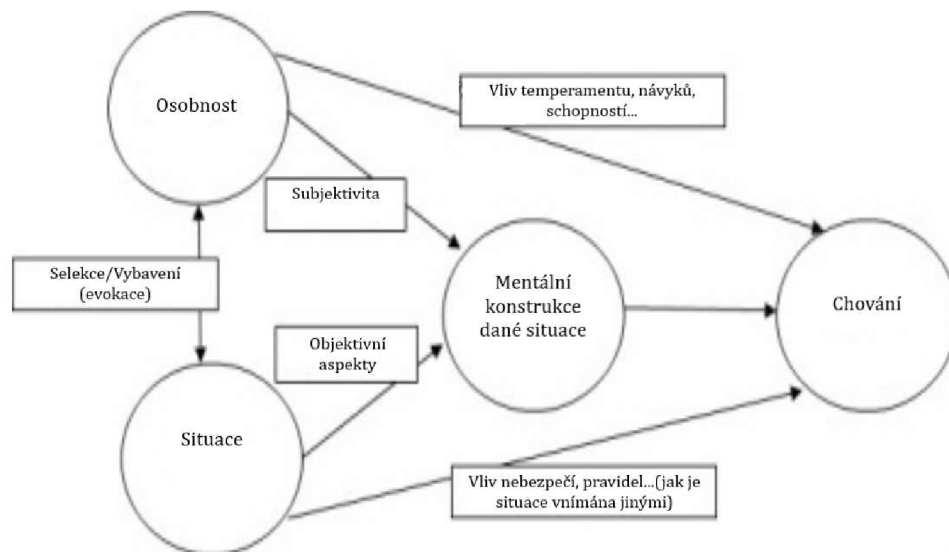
Osobnost

Vliv temperamentu, návyků, schopností...

Subjektivita

Selekce/Vybavení (evokace)

Mentální konstrukce dané situace

Chování

Objektivní aspekty

Situace

Vliv nebezpečí, pravidel...(jak je situace vnímána jinými)